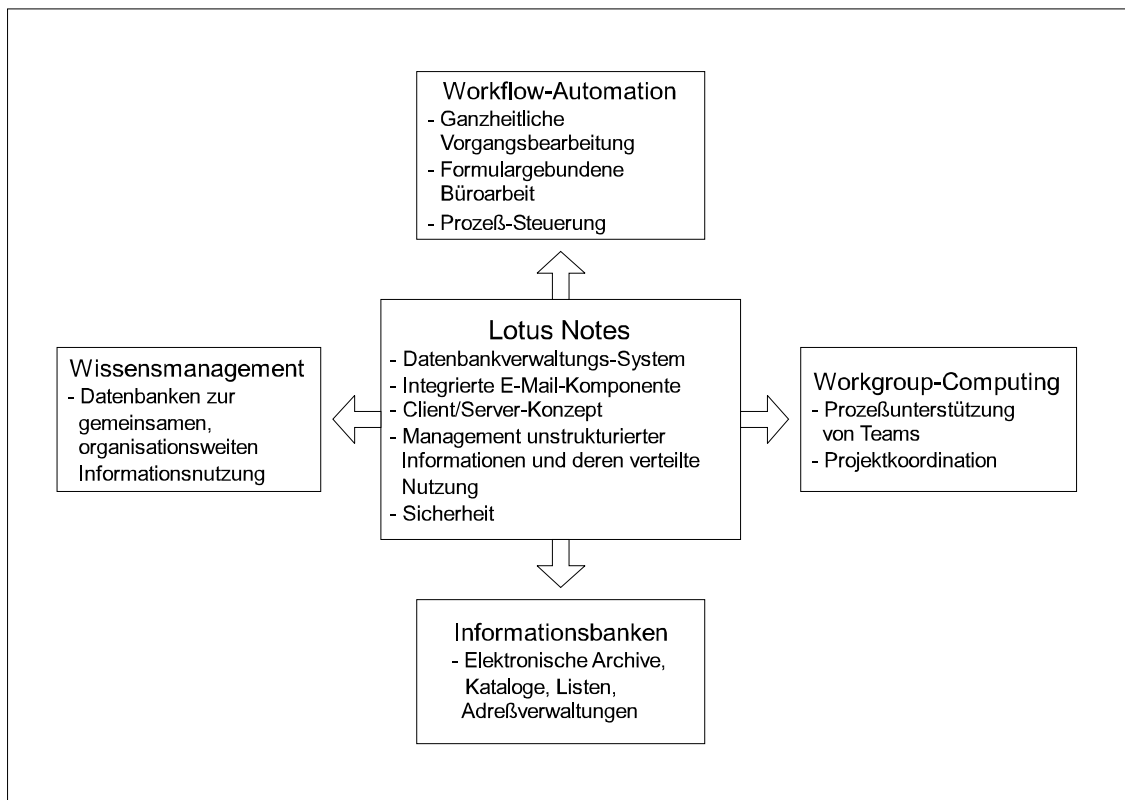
Workflow-Automation
- Ganzheitliche Vorgangsbearbeitung
- Formulargebundene Büroarbeit
- Prozeß-Steuerung

Wissensmanagement
- Datenbanken zur gemeinsamen, organisationsweiten Informationsnutzung

Lotus Notes
- Datenbankverwaltungs-System
- Integrierte E-Mail-Komponente
- Client/Server-Konzept
- Management unstrukturierter Informationen und deren verteilte Nutzung
- Sicherheit

Workgroup-Computing
- Prozeßunterstützung von Teams
- Projektkoordination

Informationsbanken
- Elektronische Archive, Kataloge, Listen, Adreßverwaltungen